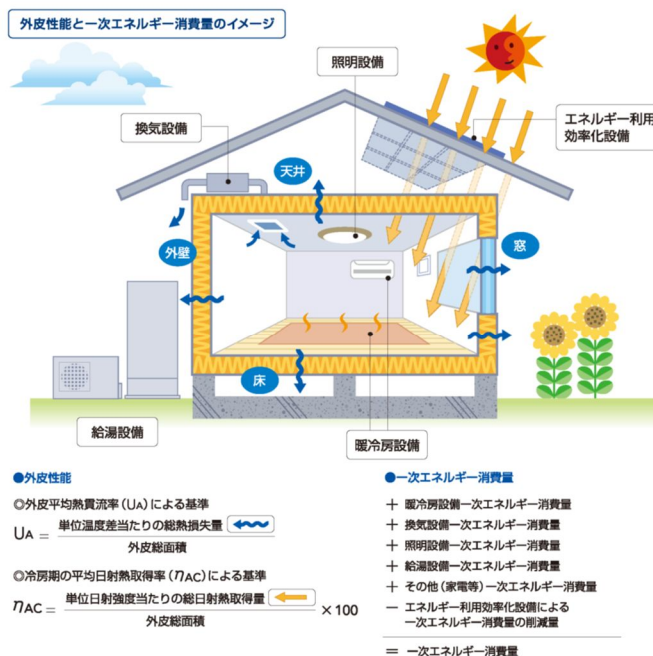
外皮性能と一次エネルギー消費量のイメージ

照明設備

換気設備

エネルギー利用効率化設備

天井

外壁

窓

床

給湯設備

暖冷房設備

●外皮性能

◎外皮平均熱貫流率（$U_A$）による基準

$U_A = \frac{\text{単位温度差当たりの総熱損失量}}{\text{外皮総面積}}$

◎冷房期の平均日射熱取得率（$\eta_{AC}$）による基準

$\eta_{AC} = \frac{\text{単位日射強度当たりの総日射熱取得量}}{\text{外皮総面積}} \times 100$

●一次エネルギー消費量

＋ 暖冷房設備一次エネルギー消費量
＋ 換気設備一次エネルギー消費量
＋ 照明設備一次エネルギー消費量
＋ 給湯設備一次エネルギー消費量
＋ その他（家電等）一次エネルギー消費量
－ エネルギー利用効率化設備による一次エネルギー消費量の削減量

＝ 一次エネルギー消費量